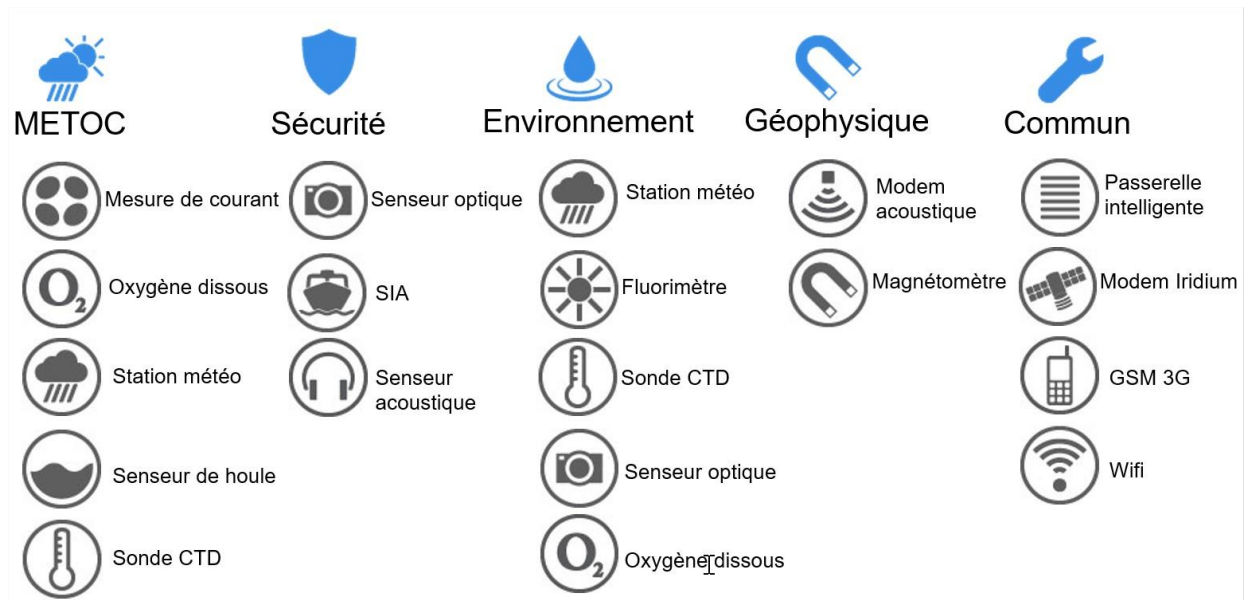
METOC

Mesure de courant

$O_2$ Oxygène dissous

Station météo

Senseur de houle

Sonde CTD

Sécurité

Senseur optique

SIA

Senseur acoustique

Environnement

Station météo

Fluorimètre

Sonde CTD

Senseur optique

$O_2$ Oxygène dissous

Géophysique

Modem acoustique

Magnétomètre

Commun

Passerelle intelligente

Modem Iridium

GSM 3G

Wifi